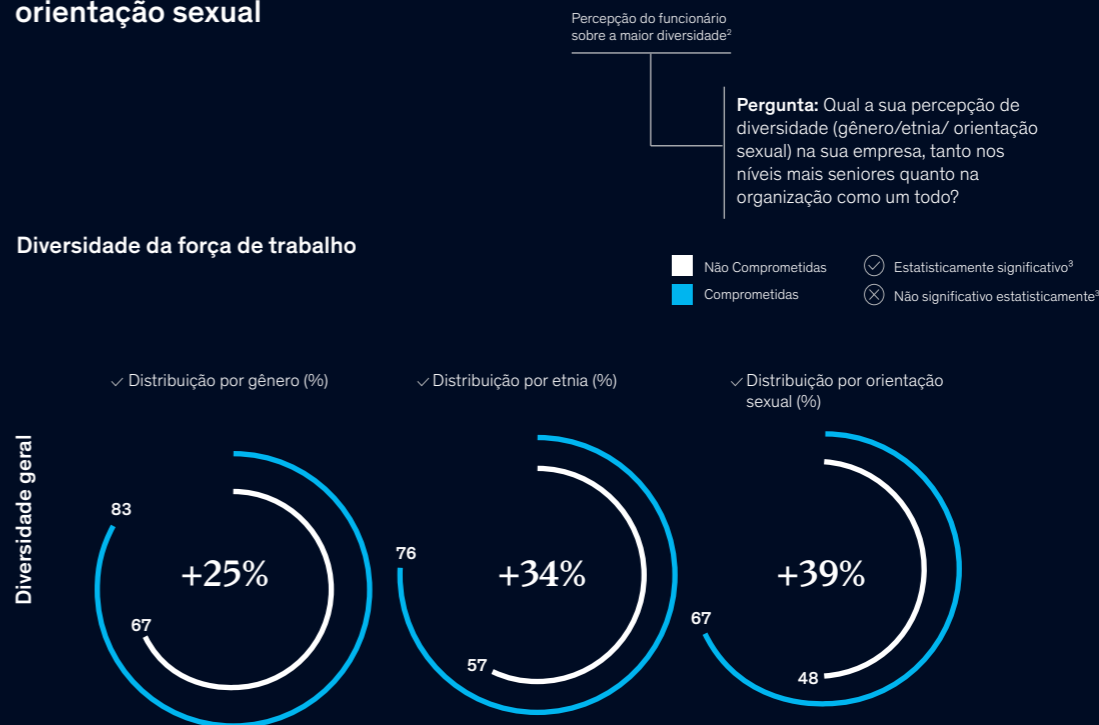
orientação sexual

Percepção do funcionário sobre a maior diversidade$^2$

**Pergunta:** Qual a sua percepção de diversidade (gênero/etnia/ orientação sexual) na sua empresa, tanto nos níveis mais seniores quanto na organização como um todo?

Diversidade da força de trabalho

Não Comprometidas
Comprometidas

Estatisticamente significativo$^3$
Não significativo estatisticamente$^3$

Diversidade geral

Distribuição por gênero (%)
83
+25%
67

Distribuição por etnia (%)
76
+34%
57

Distribuição por orientação sexual (%)
67
+39%
48